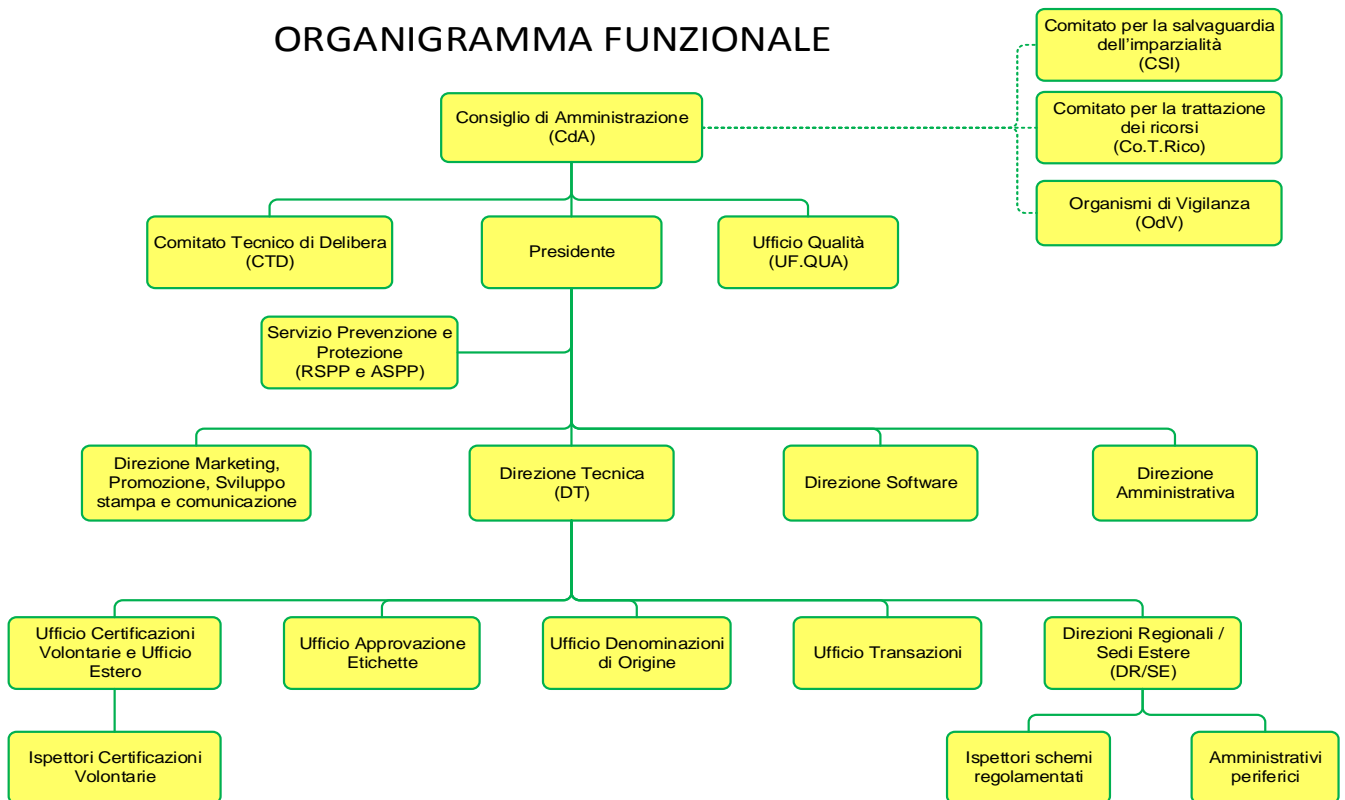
ORGANIGRAMMA FUNZIONALE

Comitato per la salvaguardia dell'imparzialità (CSI)

Comitato per la trattazione dei ricorsi (Co.T.Rico)

Organismi di Vigilanza (OdV)

Consiglio di Amministrazione (CdA)

Comitato Tecnico di Delibera (CTD)

Presidente

Ufficio Qualità (UF.QUA)

Servizio Prevenzione e Protezione (RSPP e ASPP)

Direzione Marketing, Promozione, Sviluppo stampa e comunicazione

Direzione Tecnica (DT)

Direzione Software

Direzione Amministrativa

Ufficio Certificazioni Volontarie e Ufficio Estero

Ufficio Approvazione Etichette

Ufficio Denominazioni di Origine

Ufficio Transazioni

Direzioni Regionali / Sedi Estere (DR/SE)

Ispettori Certificazioni Volontarie

Ispettori schemi regolamentati

Amministrativi periferici